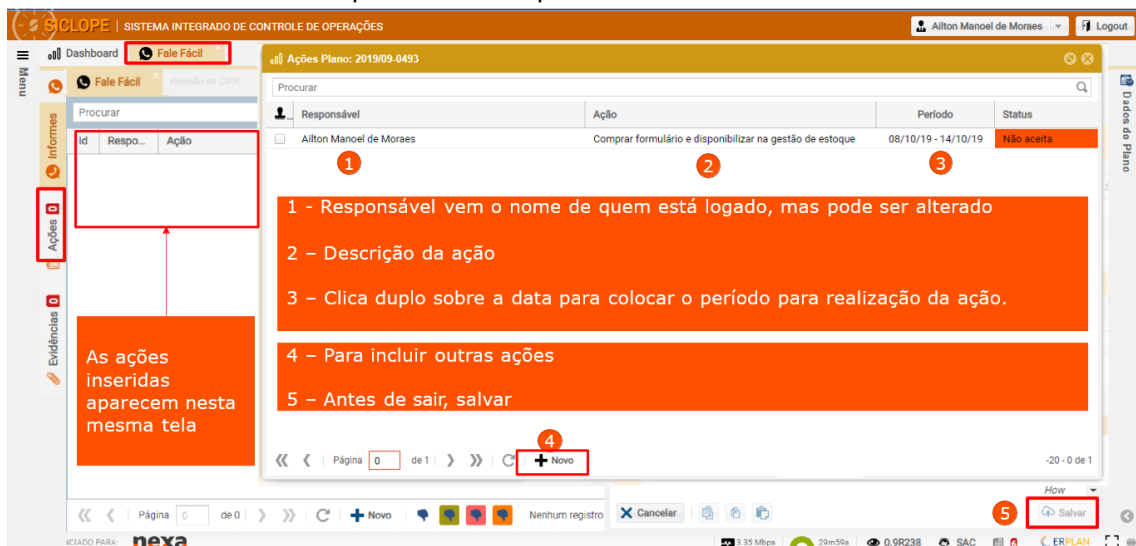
SICLOPE | SISTEMA INTEGRADO DE CONTROLE DE OPERAÇÕES

Ailton Manoel de Moraes
Logout

Menu
Dashboard
Fale Fácil

Fale Fácil
Reunião de CSA
Procurar
Id
Respo...
Ação

Informes
Ações 0
Evidências 0

Ações Plano: 2019/09-0493
Procurar

| | Responsável | Ação | Período | Status |
|---|---|---|---|---|
| | Ailton Manoel de Moraes | Comprar formulário e disponibilizar na gestão de estoque | 08/10/19 - 14/10/19 | Não aceita |

1
2
3

1 - Responsável vem o nome de quem está logado, mas pode ser alterado

2 – Descrição da ação

3 – Clica duplo sobre a data para colocar o período para realização da ação.

4 – Para incluir outras ações

5 – Antes de sair, salvar

As ações inseridas aparecem nesta mesma tela

4
Página 0 de 1
Novo
-20 - 0 de 1

Página 0 de 0
Novo
Nenhum registro

Cancelar
How
5
Salvar

Dados do Plano

nexa
3.35 Mbps
29m59s
0.9R238
SAC
ERPLAN